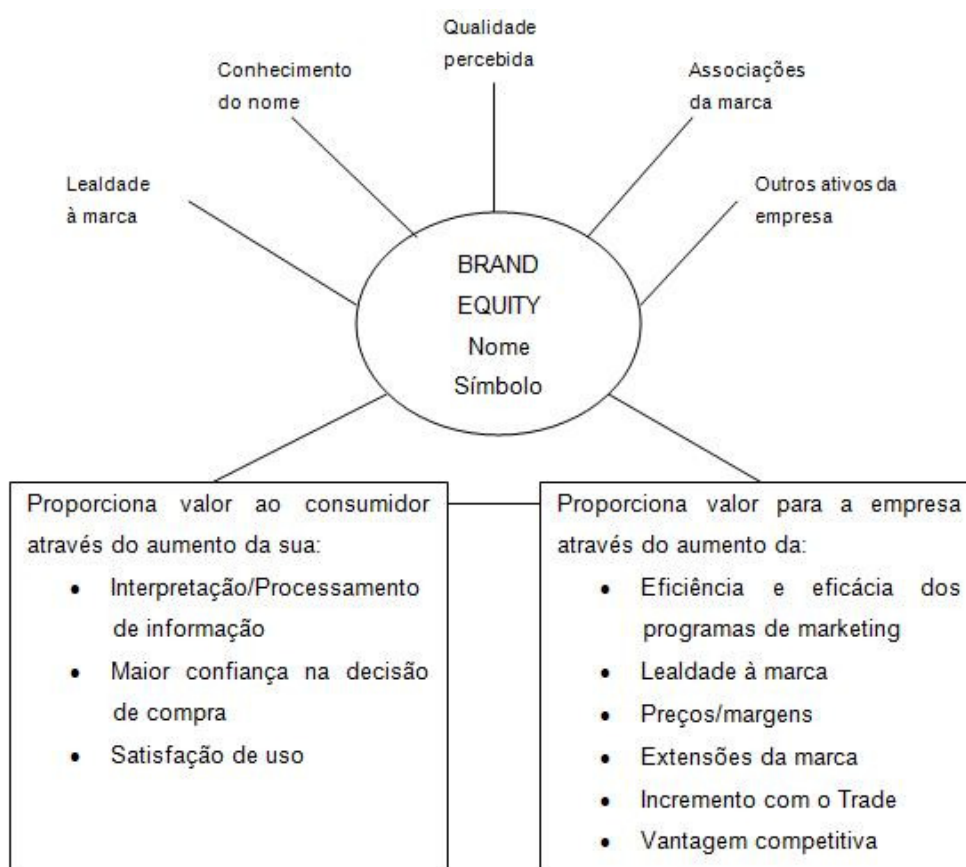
Qualidade percebida

Conhecimento do nome

Associações da marca

Lealdade à marca

Outros ativos da empresa

BRAND EQUITY
Nome
Símbolo

Proporciona valor ao consumidor através do aumento da sua:
- Interpretação/Processamento de informação
- Maior confiança na decisão de compra
- Satisfação de uso

Proporciona valor para a empresa através do aumento da:
- Eficiência e eficácia dos programas de marketing
- Lealdade à marca
- Preços/margens
- Extensões da marca
- Incremento com o Trade
- Vantagem competitiva